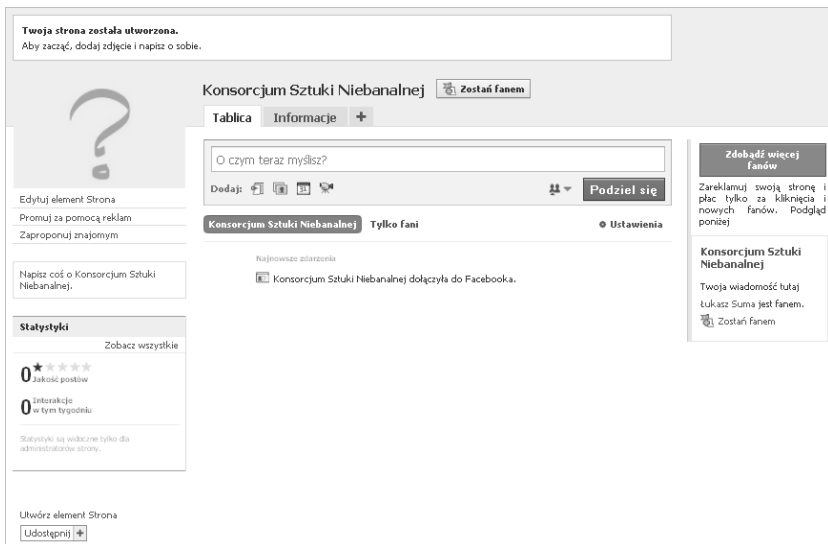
Twoja strona została utworzona.
Aby zacząć, dodaj zdjęcie i napisz o sobie.

Konsorcjum Sztuki Niebanalnej

Zostań fanem

Tablica

Informacje

+

O czym teraz myślisz?

Dodaj:

Podziel się

Konsorcjum Sztuki Niebanalnej

Tylko fani

Ustawienia

Najnowsze zdarzenia

Konsorcjum Sztuki Niebanalnej dołączyła do Facebooka.

Edytuj element Strona

Promuj za pomocą reklam

Zaproponuj znajomym

Napisz coś o Konsorcjum Sztuki Niebanalnej.

Statystyki

Zobacz wszystkie

0 Jakość postów

0 Interakcje w tym tygodniu

Statystyki są widoczne tylko dla administratorów strony.

Utwórz element Strona

Udostępnij +

Zdobądź więcej fanów

Zareklamuj swoją stronę i płać tylko za kliknięcia i nowych fanów. Podgląd poniżej

Konsorcjum Sztuki Niebanalnej

Twoja wiadomość tutaj

Łukasz Suma jest fanem.

Zostań fanem